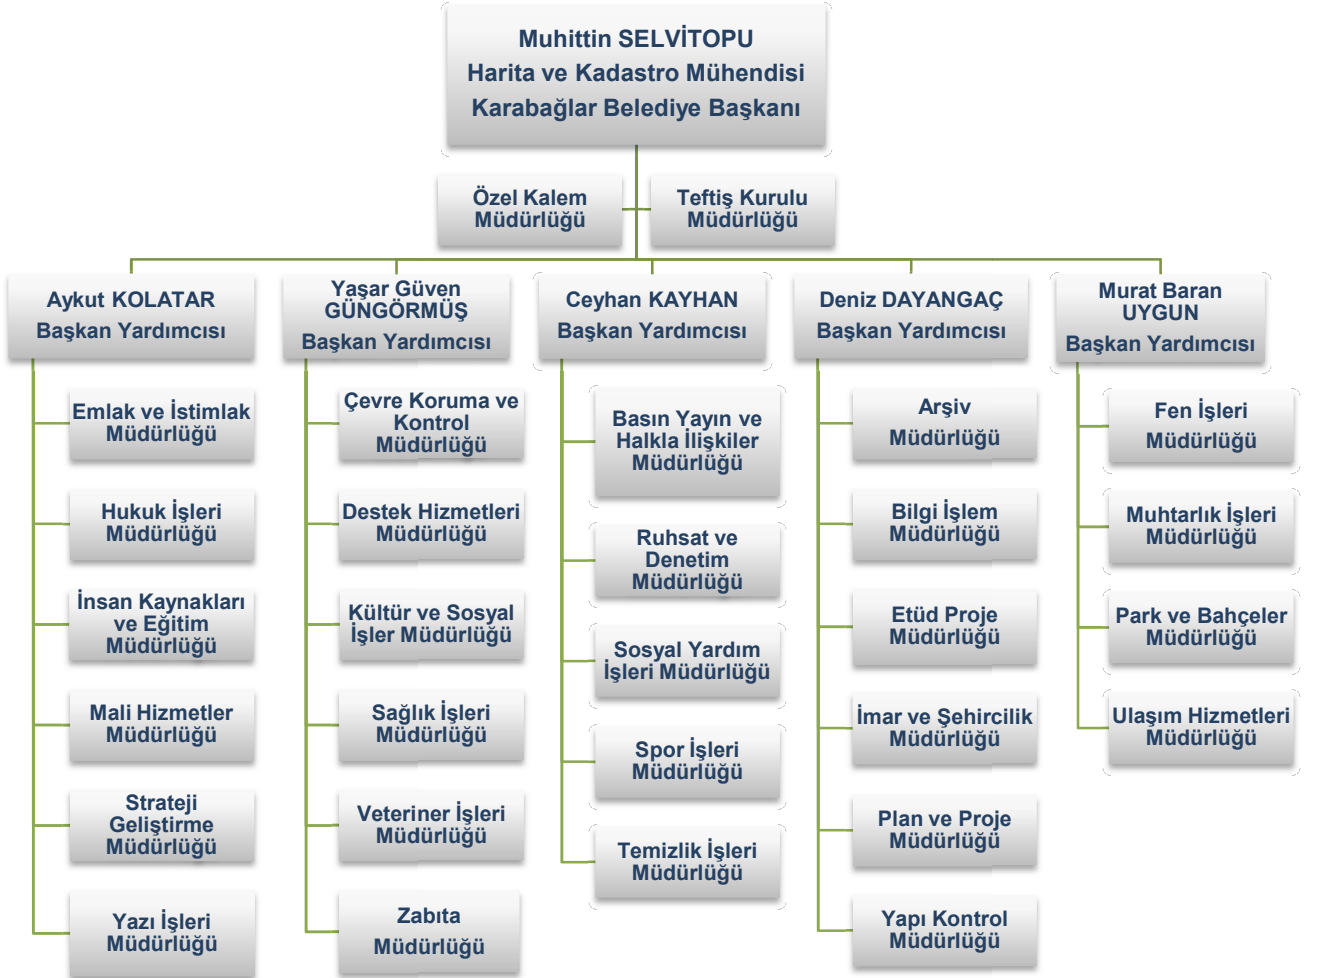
Muhittin SELVİTOPU
Harita ve Kadastro Mühendisi
Karabağlar Belediye Başkanı

Özel Kalem Müdürlüğü

Teftiş Kurulu Müdürlüğü

Aykut KOLATAR
Başkan Yardımcısı

Emlak ve İstimlak Müdürlüğü

Hukuk İşleri Müdürlüğü

İnsan Kaynakları ve Eğitim Müdürlüğü

Mali Hizmetler Müdürlüğü

Strateji Geliştirme Müdürlüğü

Yazı İşleri Müdürlüğü

Yaşar Güven GÜNGÖRMÜŞ
Başkan Yardımcısı

Çevre Koruma ve Kontrol Müdürlüğü

Destek Hizmetleri Müdürlüğü

Kültür ve Sosyal İşler Müdürlüğü

Sağlık İşleri Müdürlüğü

Veteriner İşleri Müdürlüğü

Zabıta Müdürlüğü

Ceyhan KAYHAN
Başkan Yardımcısı

Basın Yayın ve Halkla İlişkiler Müdürlüğü

Ruhsat ve Denetim Müdürlüğü

Sosyal Yardım İşleri Müdürlüğü

Spor İşleri Müdürlüğü

Temizlik İşleri Müdürlüğü

Deniz DAYANGAÇ
Başkan Yardımcısı

Arşiv Müdürlüğü

Bilgi İşlem Müdürlüğü

Etüd Proje Müdürlüğü

İmar ve Şehircilik Müdürlüğü

Plan ve Proje Müdürlüğü

Yapı Kontrol Müdürlüğü

Murat Baran UYGUN
Başkan Yardımcısı

Fen İşleri Müdürlüğü

Muhtarlık İşleri Müdürlüğü

Park ve Bahçeler Müdürlüğü

Ulaşım Hizmetleri Müdürlüğü